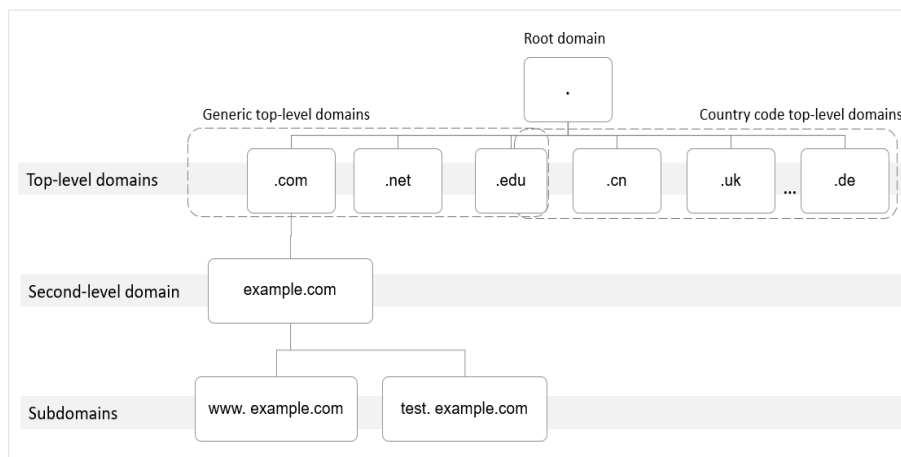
Root domain

.

Generic top-level domains

Country code top-level domains

Top-level domains

.com

.net

.edu

.cn

.uk

...

.de

Second-level domain

example.com

Subdomains

www. example.com

test. example.com